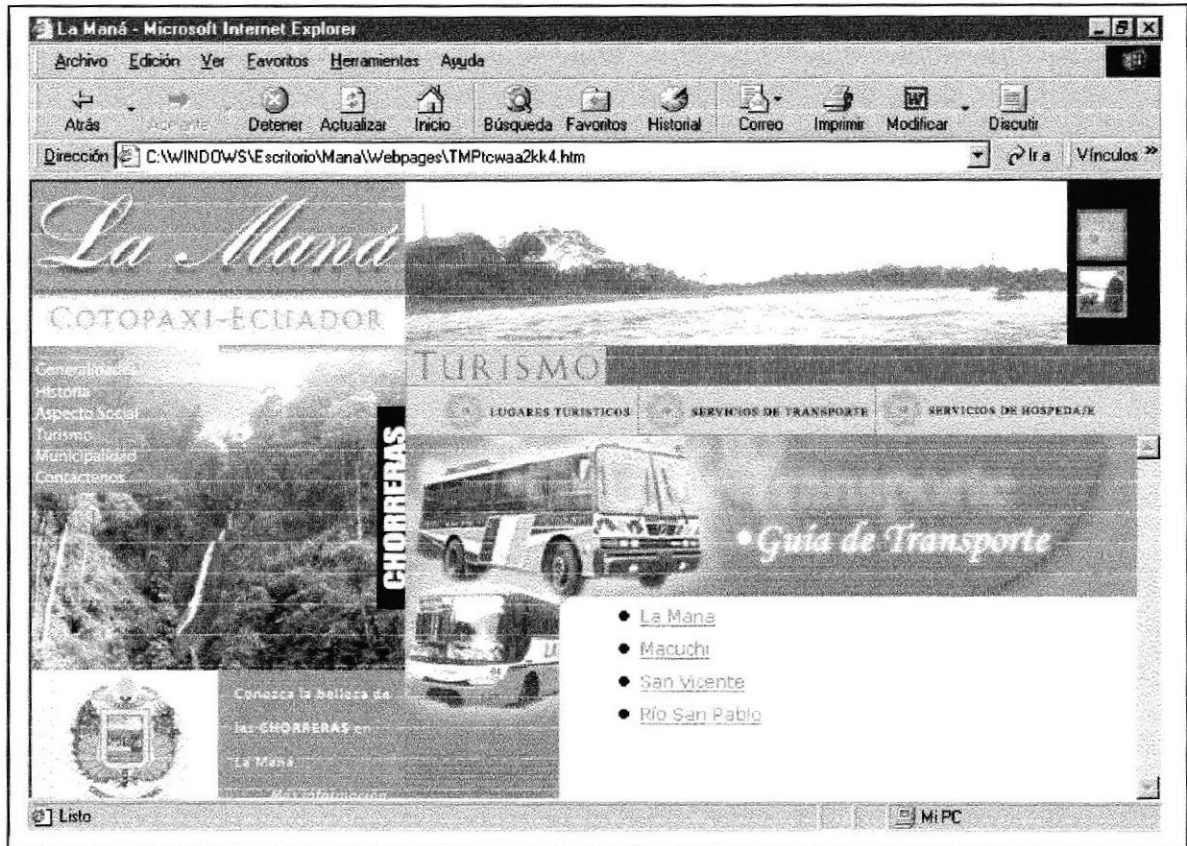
La Maná - Microsoft Internet Explorer

Archivo Edición Ver Favoritos Herramientas Ayuda

Atrás Adelante Detener Actualizar Inicio Búsqueda Favoritos Historial Correo Imprimir Modificar Discutir

Dirección C:\WINDOWS\Escritorio\Mana\Webpages\TMPtcwaa2kk4.htm Ir a Vínculos »

La Maná

COTOPAXI-ECUADOR

TURISMO

Generalidades
Historia
Aspecto Social
Turismo
Municipalidad
Contactenos

CHORRERAS

LUGARES TURISTICOS SERVICIOS DE TRANSPORTE SERVICIOS DE HOSPEDAJE

•Guía de Transporte

● La Mana
● Macuchi
● San Vicente
● Río San Pablo

Conozca la belleza de las CHORRERAS en La Maná

Más información

Listo

Mi PC